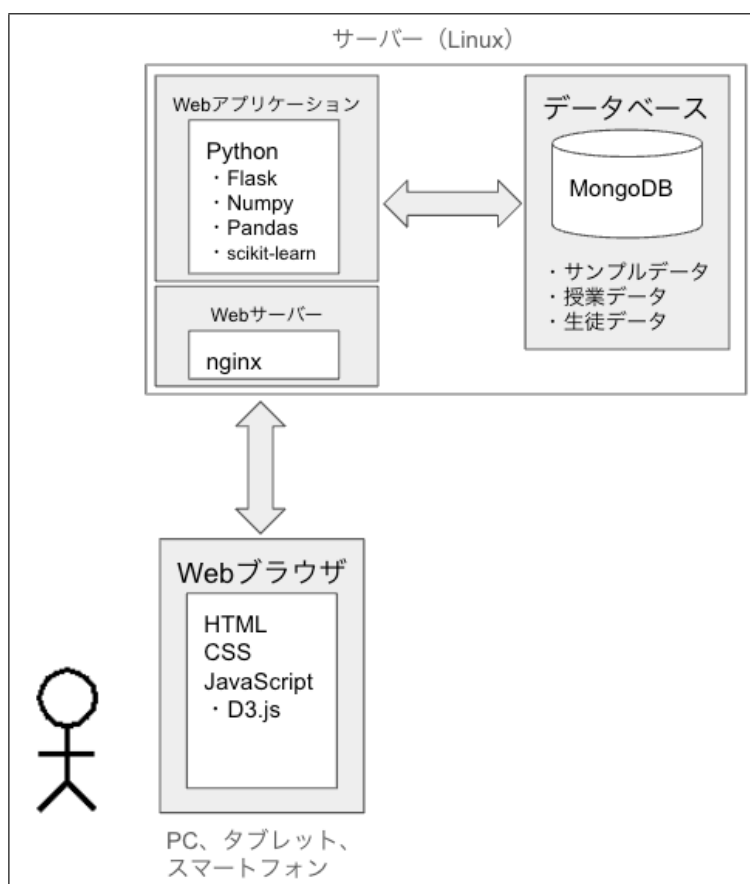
サーバー（Linux）

Webアプリケーション

Python
・Flask
・Numpy
・Pandas
・scikit-learn

データベース

MongoDB

・サンプルデータ
・授業データ
・生徒データ

Webサーバー

nginx

Webブラウザ

HTML
CSS
JavaScript
・D3.js

PC、タブレット、スマートフォン